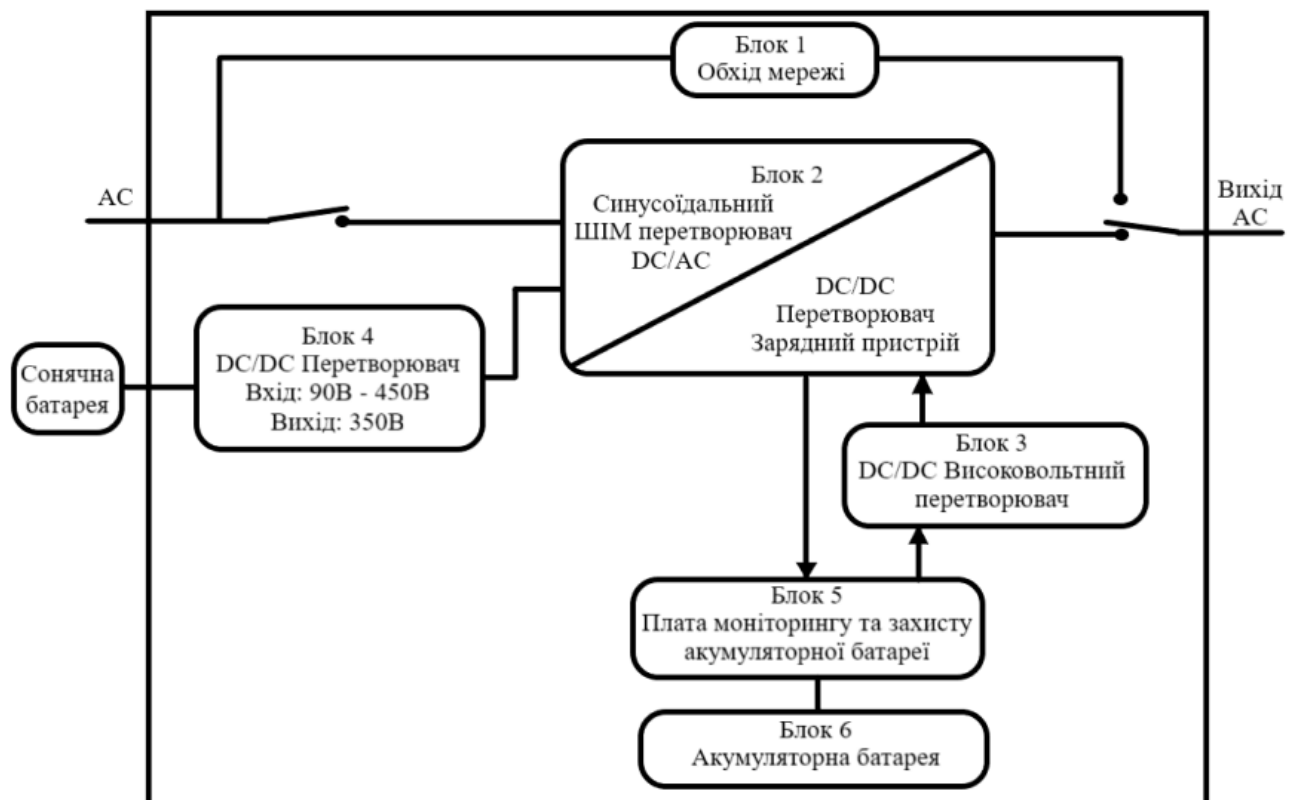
Блок 1
Обхід мережі

AC

Блок 2
Синусоїдальний
ШІМ перетворювач
DC/AC

DC/DC
Перетворювач
Зарядний пристрій

Вихід
AC

Сонячна
батарея

Блок 4
DC/DC Перетворювач
Вхід: 90В - 450В
Вихід: 350В

Блок 3
DC/DC Високовольтний
перетворювач

Блок 5
Плата моніторингу та захисту
акумуляторної батареї

Блок 6
Акумуляторна батарея